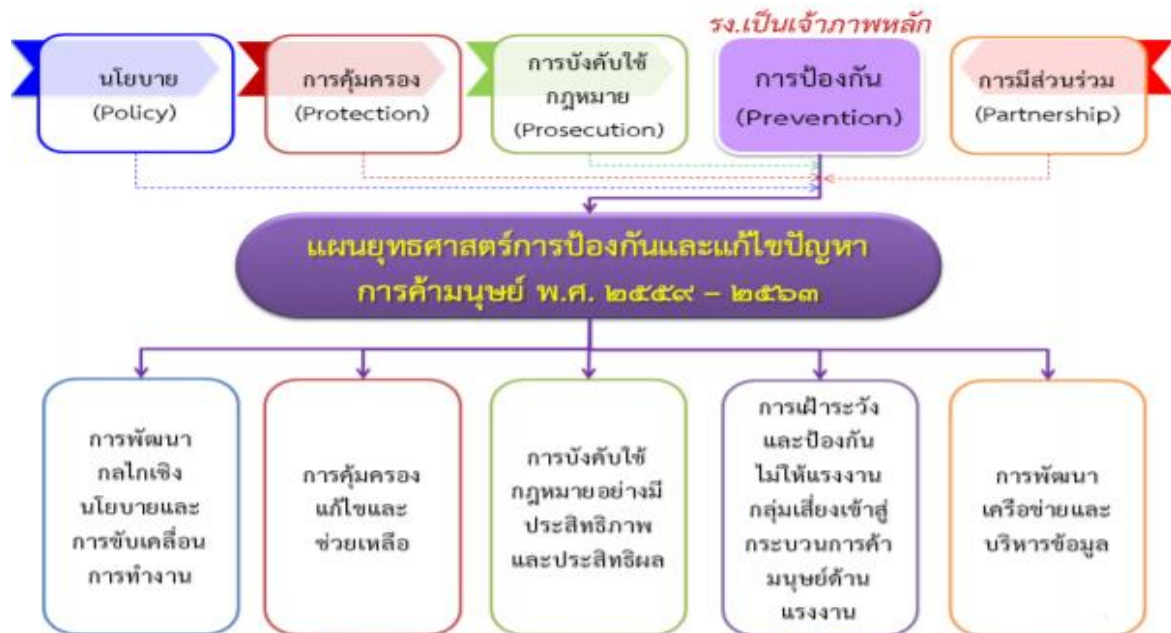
รง.เป็นเจ้าภาพหลัก

นโยบาย
(Policy)

การคุ้มครอง
(Protection)

การบังคับใช้
กฎหมาย
(Prosecution)

การป้องกัน
(Prevention)

การมีส่วนร่วม
(Partnership)

แผนยุทธศาสตร์การป้องกันและแก้ไขปัญหา
การค้ามนุษย์ พ.ศ. ๒๕๕๙ – ๒๕๖๓

การพัฒนา
กลไกเชิง
นโยบายและ
การขับเคลื่อน
การทำงาน

การคุ้มครอง
แก้ไขและ
ช่วยเหลือ

การบังคับใช้
กฎหมายอย่างมี
ประสิทธิภาพ
และประสิทธิผล

การเฝ้าระวัง
และป้องกัน
ไม่ให้แรงงาน
กลุ่มเสี่ยงเข้าสู่
กระบวนการค้า
มนุษย์ด้าน
แรงงาน

การพัฒนา
เครือข่ายและ
บริหารข้อมูล